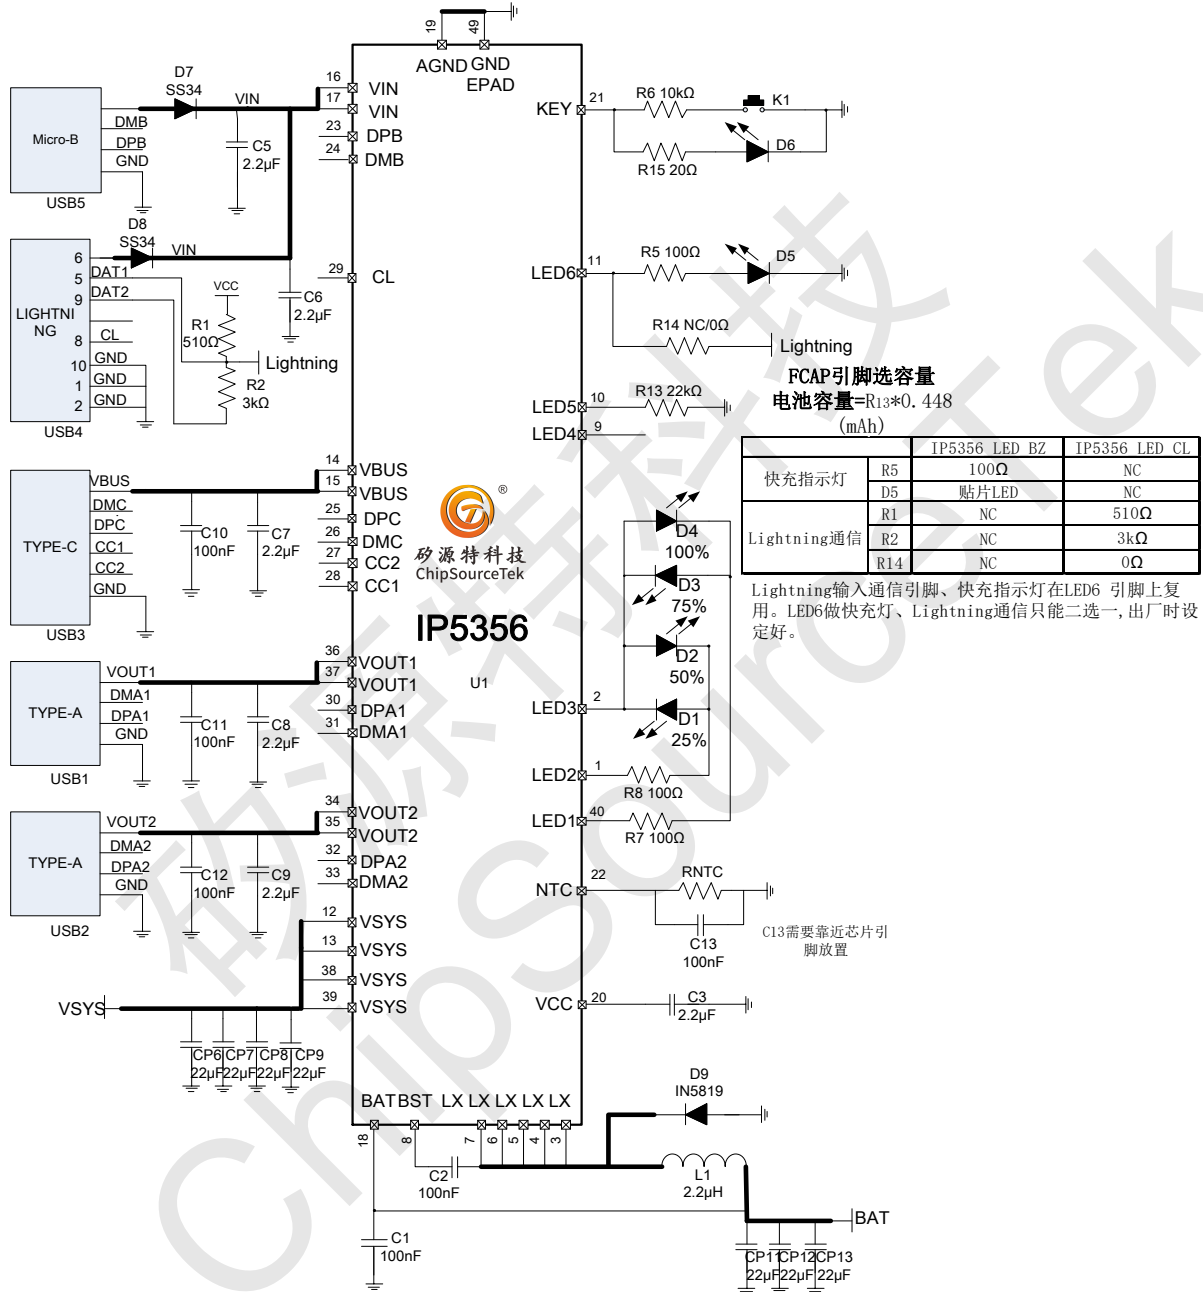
19 49
AGND GND
EPAD

Micro-B
DMB
DPB
GND
USB5
D7
SS34
VIN
C5
2.2μF
16 VIN
17 VIN
23 DPB
24 DMB

LIGHTNING
6
5
9
8
10
1
2
DAT1
DAT2
CL
GND
GND
GND
USB4
D8
SS34
VIN
VCC
R1
510Ω
R2
3kΩ
Lightning
C6
2.2μF
29 CL

TYPE-C
VBUS
DMC
DPC
CC1
CC2
GND
USB3
C10
100nF
C7
2.2μF
14 VBUS
15 VBUS
25 DPC
26 DMC
27 CC2
28 CC1

矽源特科技
ChipSourceTek
IP5356
U1

TYPE-A
VOUT1
DMA1
DPA1
GND
USB1
C11
100nF
C8
2.2μF
36 VOUT1
37 VOUT1
30 DPA1
31 DMA1

TYPE-A
VOUT2
DMA2
DPA2
GND
USB2
C12
100nF
C9
2.2μF
34 VOUT2
35 VOUT2
32 DPA2
33 DMA2

VSYS
12 VSYS
13 VSYS
38 VSYS
39 VSYS
CP6 22μF
CP7 22μF
CP8 22μF
CP9 22μF

BAT BST LX LX LX LX LX
18 8 7 6 5 4 3
C2
100nF
C1
100nF
D9
IN5819
L1
2.2μH
BAT
CP11 22μF
CP12 22μF
CP13 22μF

KEY 21
R6 10kΩ
K1
D6
R15 20Ω

LED6 11
R5 100Ω
D5
R14 NC/0Ω
Lightning

FCAP引脚选容量
电池容量=R13*0.448
(mAh)

LED5 10
R13 22kΩ
LED4 9

| | | IP5356_LED_BZ | IP5356_LED_CL |
|---|---|---|---|
| 快充指示灯 | R5 | 100Ω | NC |
| | D5 | 贴片LED | NC |
| Lightning通信 | R1 | NC | 510Ω |
| | R2 | NC | 3kΩ |
| | R14 | NC | 0Ω |

Lightning输入通信引脚、快充指示灯在LED6 引脚上复用。LED6做快充灯、Lightning通信只能二选一,出厂时设定好。

D4
100%
D3
75%
D2
50%
D1
25%
LED3 2
LED2 1
R8 100Ω
LED1 40
R7 100Ω

NTC 22
RNTC
C13
100nF
C13需要靠近芯片引脚放置

VCC 20
C3
2.2μF

矽源特科技
ChipSourceTek